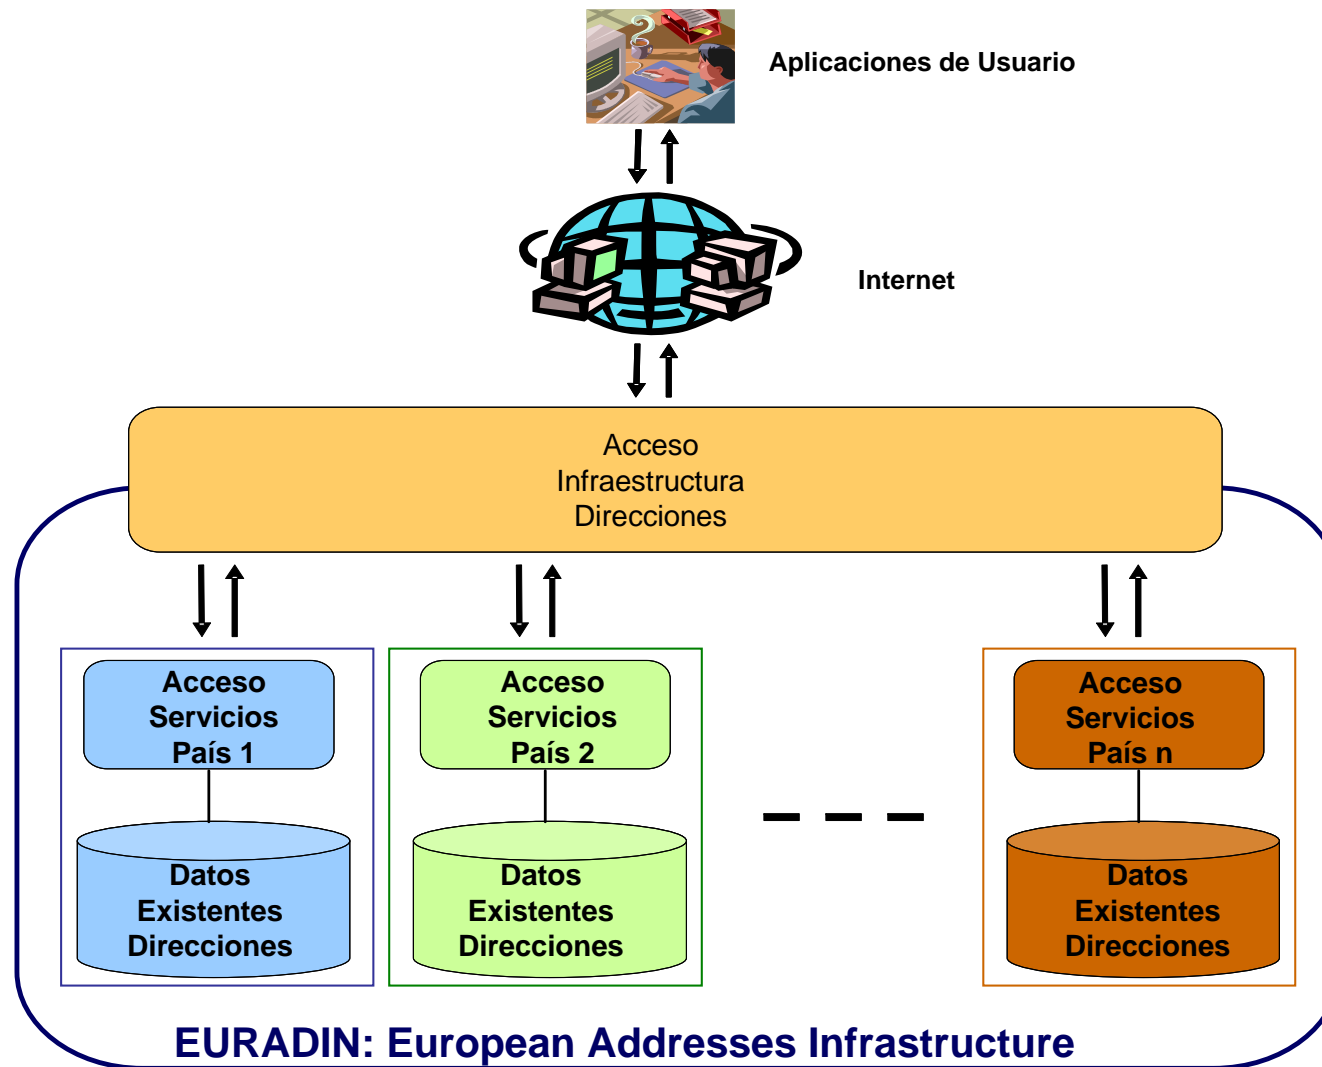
Aplicaciones de Usuario

Internet

Acceso
Infraestructura
Direcciones

Acceso
Servicios
País 1

Datos
Existentes
Direcciones

Acceso
Servicios
País 2

Datos
Existentes
Direcciones

Acceso
Servicios
País n

Datos
Existentes
Direcciones

EURADIN: European Addresses Infrastructure